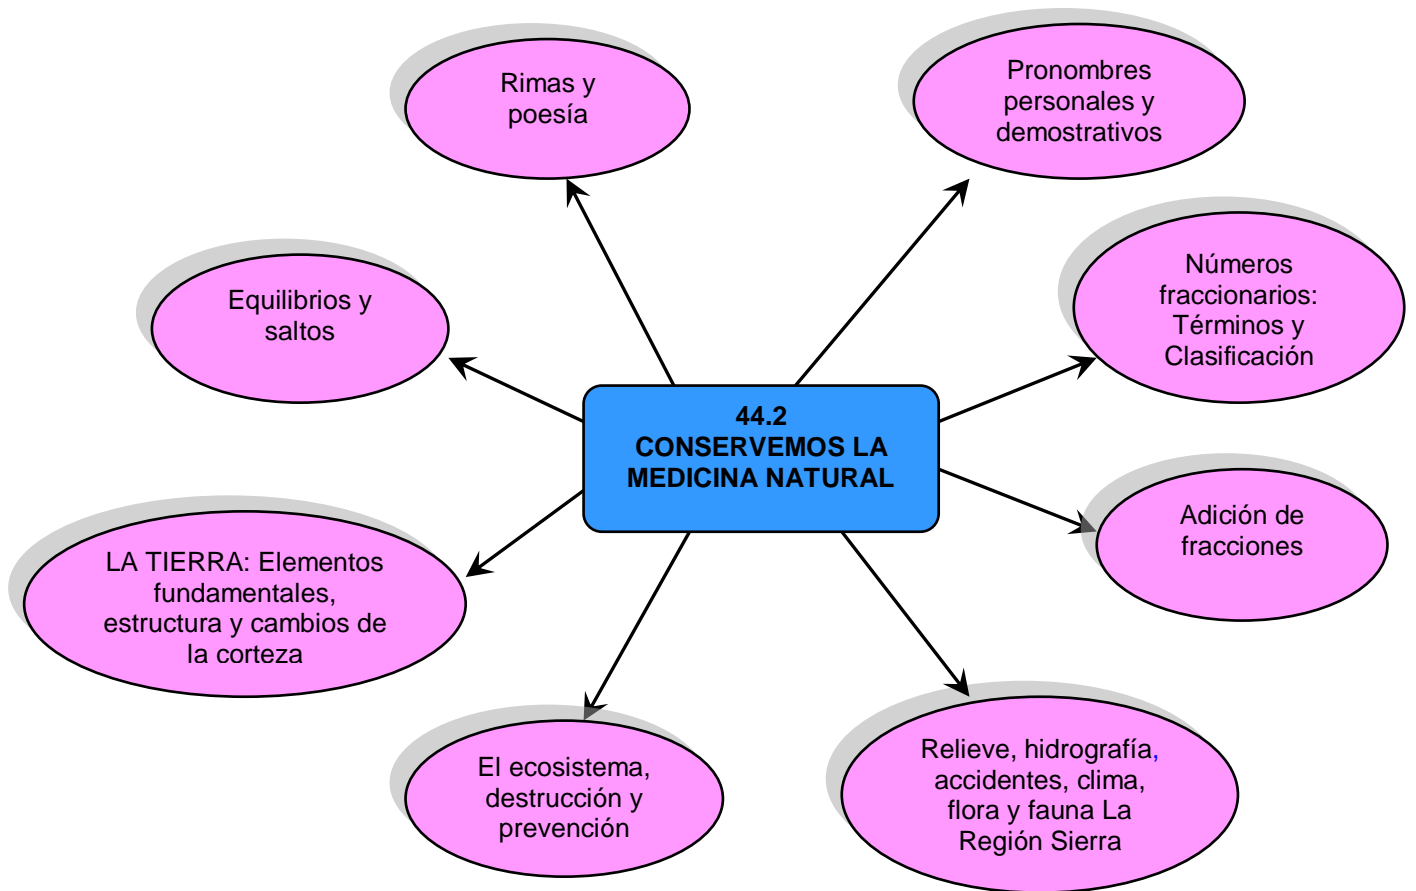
44.2
CONSERVEMOS LA MEDICINA NATURAL

Rimas y poesía

Pronombres personales y demostrativos

Equilibrios y saltos

Números fraccionarios: Términos y Clasificación

Adición de fracciones

LA TIERRA: Elementos fundamentales, estructura y cambios de la corteza

El ecosistema, destrucción y prevención

Relieve, hidrografía, accidentes, clima, flora y fauna La Región Sierra